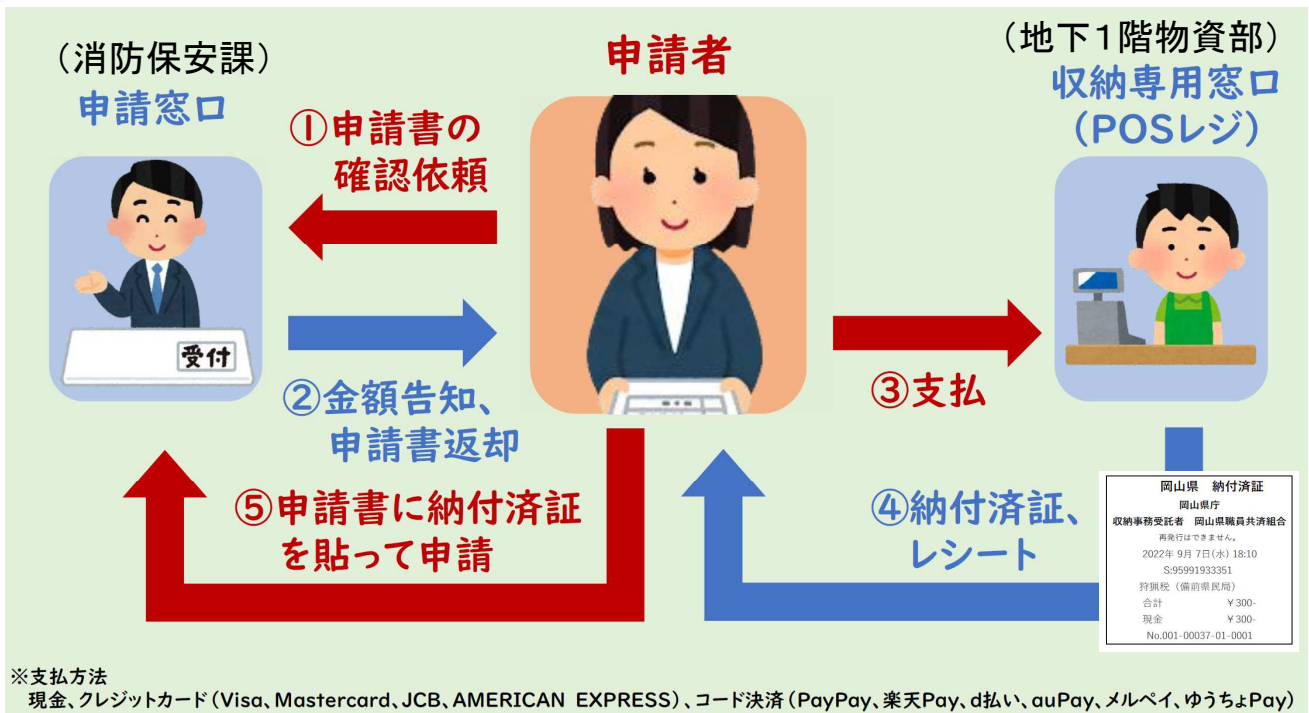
（消防保安課）
申請窓口

申請者

（地下1階物資部）
収納専用窓口
（POSレジ）

①申請書の確認依頼

受付

②金額告知、申請書返却

③支払

⑤申請書に納付済証を貼って申請

④納付済証、レシート

岡山県　納付済証
岡山県庁
収納事務受託者　岡山県職員共済組合
再発行はできません。
2022年 9月 7日(水) 18:10
S:95991933351
狩猟税（備前県民局）
合計　¥300-
現金　¥300-
No.001-00037-01-0001

※支払方法
現金、クレジットカード（Visa、Mastercard、JCB、AMERICAN EXPRESS）、コード決済（PayPay、楽天Pay、d払い、auPay、メルペイ、ゆうちょPay）